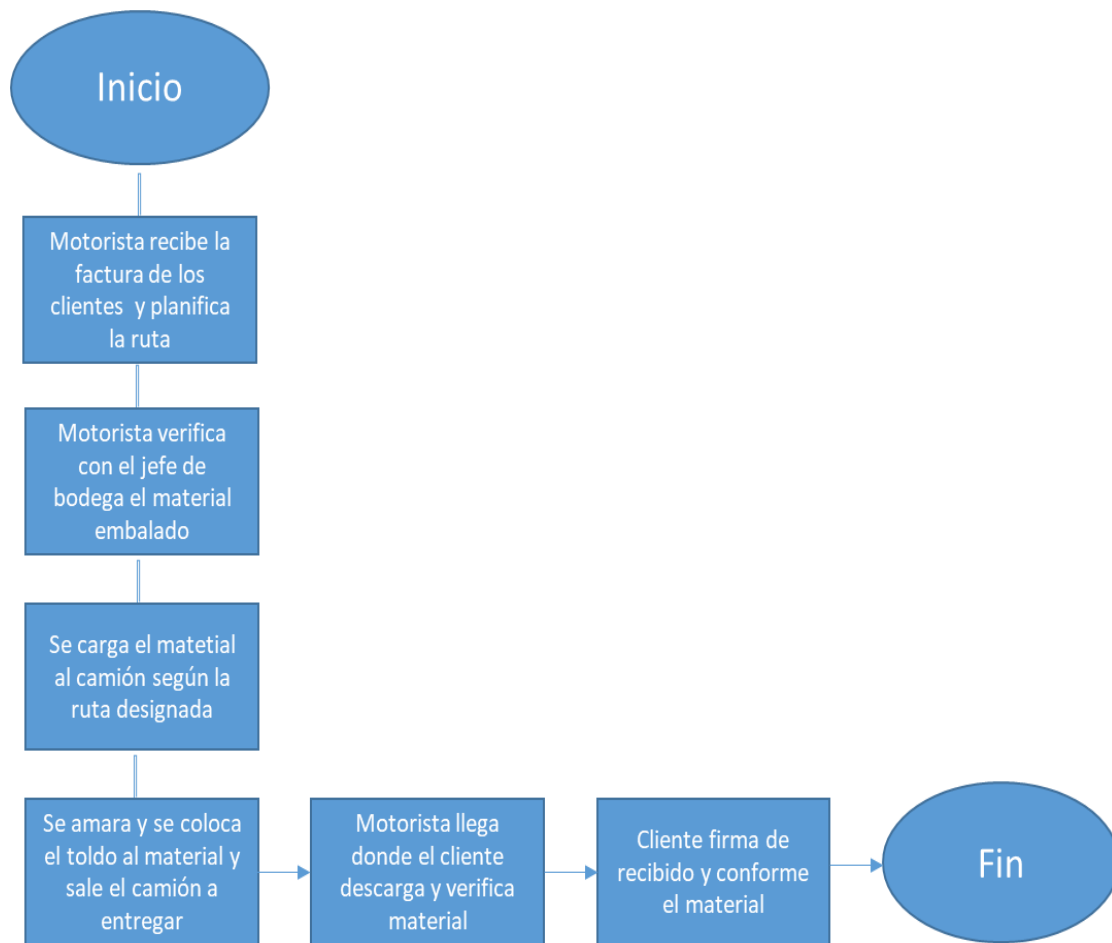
Inicio

Motorista recibe la factura de los clientes y planifica la ruta

Motorista verifica con el jefe de bodega el material embalado

Se carga el matetial al camión según la ruta designada

Se amara y se coloca el toldo al material y sale el camión a entregar

Motorista llega donde el cliente descarga y verifica material

Cliente firma de recibido y conforme el material

Fin